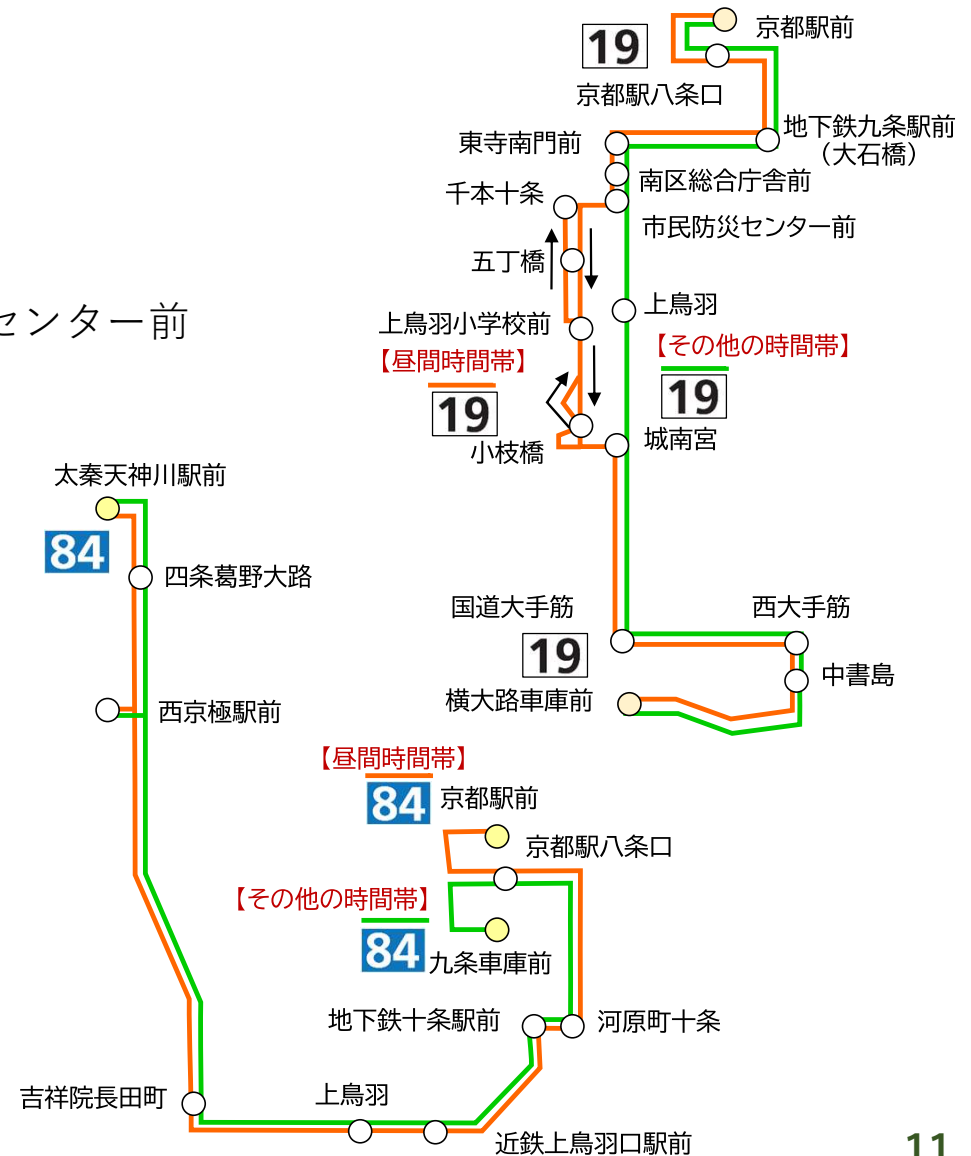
19
京都駅前
京都駅八条口
地下鉄九条駅前（大石橋）
東寺南門前
南区総合庁舎前
千本十条
市民防災センター前
五丁橋
上鳥羽
センター前
上鳥羽小学校前
【昼間時間帯】
19
【その他の時間帯】
19
小枝橋
城南宮
太秦天神川駅前
84
四条葛野大路
国道大手筋
19
西大手筋
中書島
横大路車庫前
西京極駅前
【昼間時間帯】
84
京都駅前
京都駅八条口
【その他の時間帯】
84
九条車庫前
地下鉄十条駅前
河原町十条
吉祥院長田町
上鳥羽
近鉄上鳥羽口駅前
11